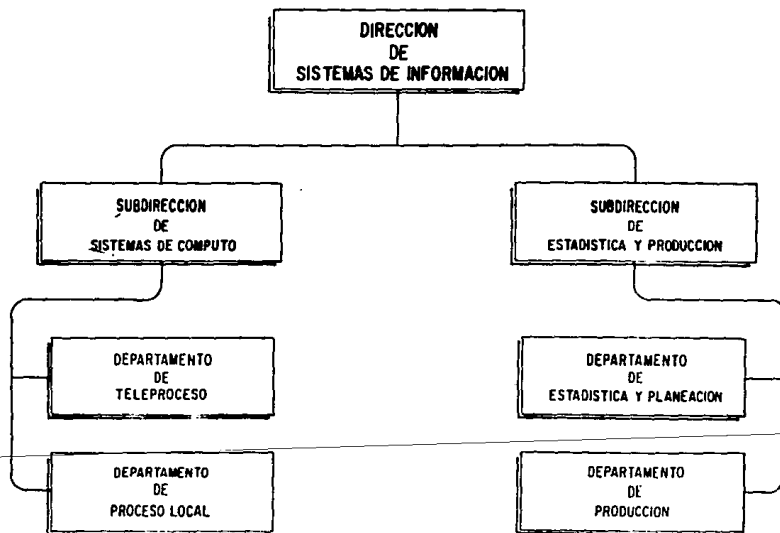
DIRECCION
DE
SISTEMAS DE INFORMACION

SUBDIRECCION
DE
SISTEMAS DE COMPUTO

SUBDIRECCION
DE
ESTADISTICA Y PRODUCCION

DEPARTAMENTO
DE
TELEPROCESO

DEPARTAMENTO
DE
PROCESO LOCAL

DEPARTAMENTO
DE
ESTADISTICA Y PLANEACION

DEPARTAMENTO
DE
PRODUCCION